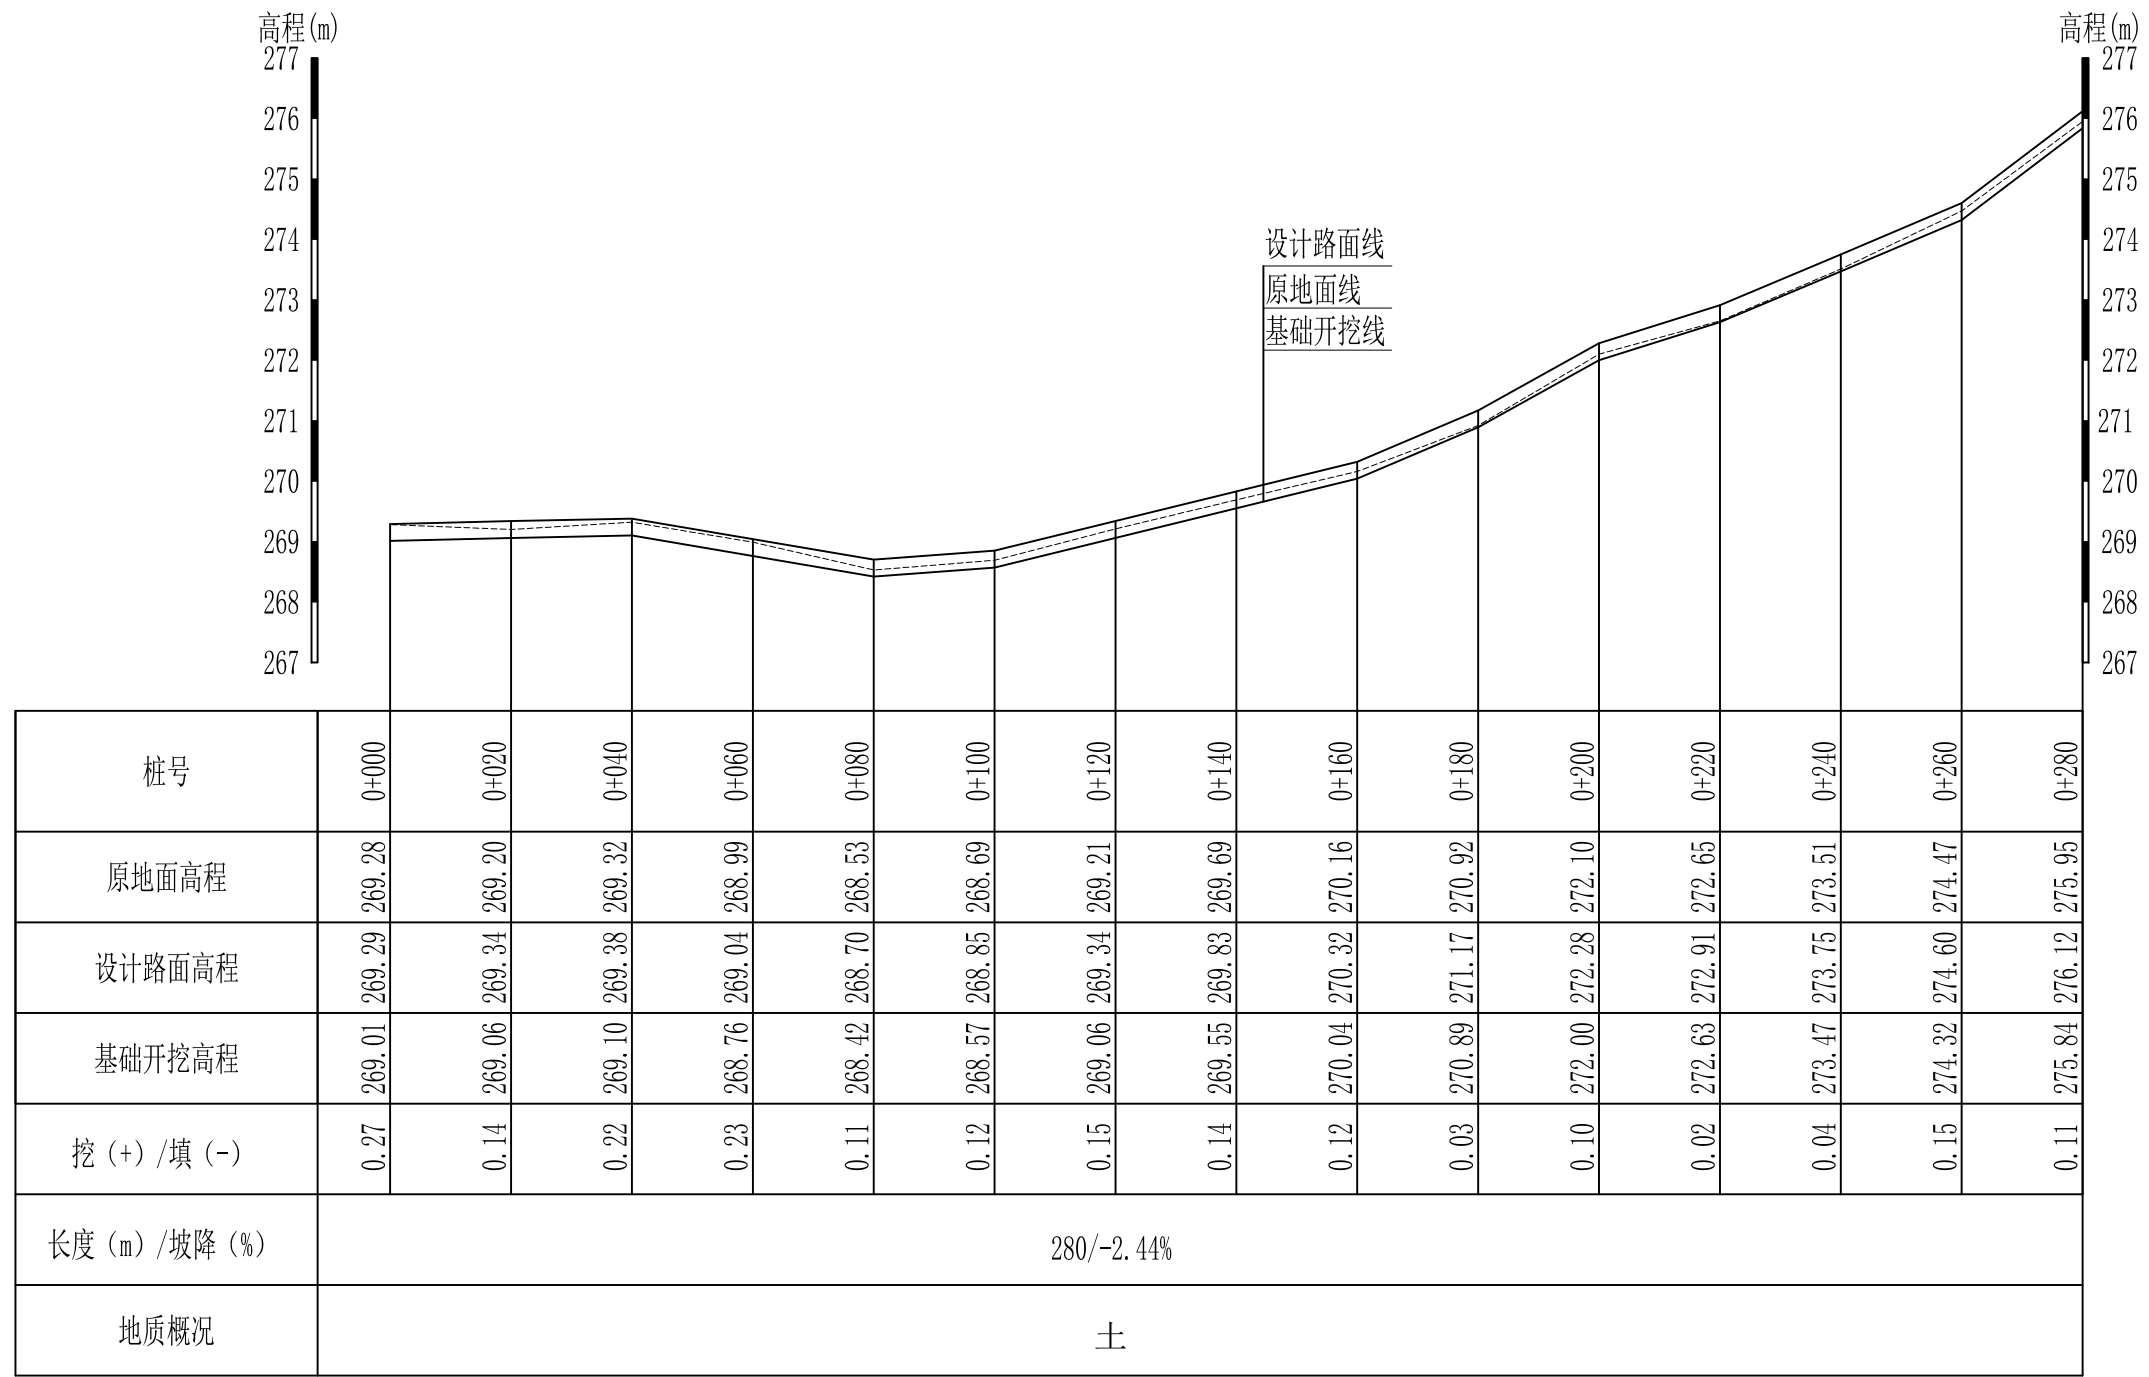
高程(m)
277
276
275
274
273
272
271
270
269
268
267

高程(m)
277
276
275
274
273
272
271
270
269
268
267

设计路面线
原地面线
基础开挖线

| 桩号 | 0+000 | 0+020 | 0+040 | 0+060 | 0+080 | 0+100 | 0+120 | 0+140 | 0+160 | 0+180 | 0+200 | 0+220 | 0+240 | 0+260 | 0+280 |
|---|---|---|---|---|---|---|---|---|---|---|---|---|---|---|---|
| 原地面高程 | 269.28 | 269.20 | 269.32 | 268.99 | 268.53 | 268.69 | 269.21 | 269.69 | 270.16 | 270.92 | 272.10 | 272.65 | 273.51 | 274.47 | 275.95 |
| 设计路面高程 | 269.29 | 269.34 | 269.38 | 269.04 | 268.70 | 268.85 | 269.34 | 269.83 | 270.32 | 271.17 | 272.28 | 272.91 | 273.75 | 274.60 | 276.12 |
| 基础开挖高程 | 269.01 | 269.06 | 269.10 | 268.76 | 268.42 | 268.57 | 269.06 | 269.55 | 270.04 | 270.89 | 272.00 | 272.63 | 273.47 | 274.32 | 275.84 |
| 挖(+)/填(-) | 0.27 | 0.14 | 0.22 | 0.23 | 0.11 | 0.12 | 0.15 | 0.14 | 0.12 | 0.03 | 0.10 | 0.02 | 0.04 | 0.15 | 0.11 |
| 长度(m)/坡降(%) | 280/-2.44% | | | | | | | | | | | | | | |
| 地质概况 | 土 | | | | | | | | | | | | | | |